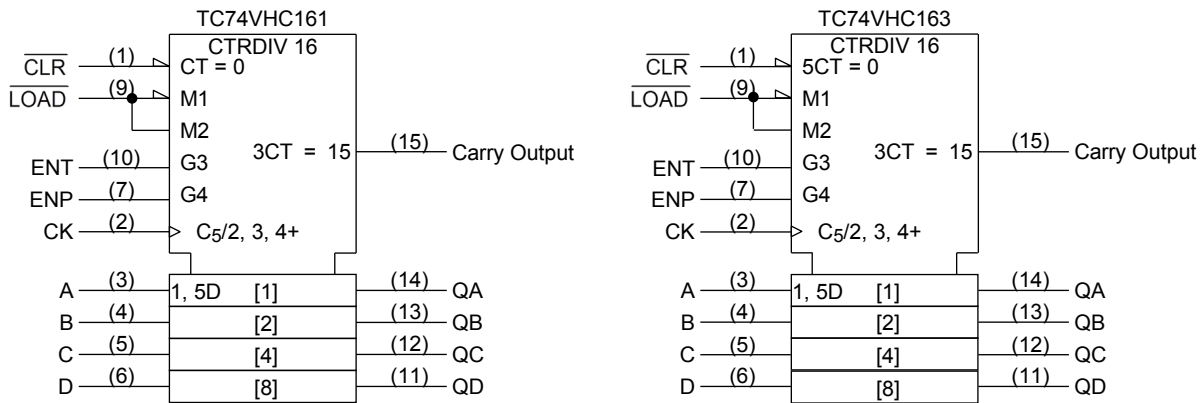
TC74VHC161

CTRDIV 16

$\overline{CLR}$ (1) CT = 0

$\overline{LOAD}$ (9) M1

M2

ENT (10) G3

3CT = 15 (15) Carry Output

ENP (7) G4

CK (2) $C_5$/2, 3, 4+

A (3) 1, 5D [1] (14) QA

B (4) [2] (13) QB

C (5) [4] (12) QC

D (6) [8] (11) QD

TC74VHC163

CTRDIV 16

$\overline{CLR}$ (1) 5CT = 0

$\overline{LOAD}$ (9) M1

M2

ENT (10) G3

3CT = 15 (15) Carry Output

ENP (7) G4

CK (2) $C_5$/2, 3, 4+

A (3) 1, 5D [1] (14) QA

B (4) [2] (13) QB

C (5) [4] (12) QC

D (6) [8] (11) QD